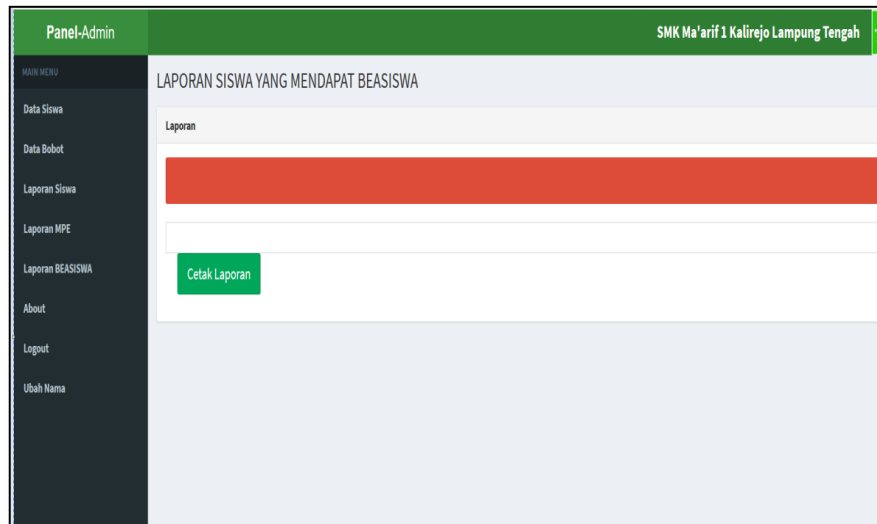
Panel-Admin

SMK Ma'arif 1 Kalirejo Lampung Tengah

MAIN MENU

Data Siswa

Data Bobot

Laporan Siswa

Laporan MPE

Laporan BEASISWA

About

Logout

Ubah Nama

LAPORAN SISWA YANG MENDAPAT BEASISWA

Laporan

Cetak Laporan